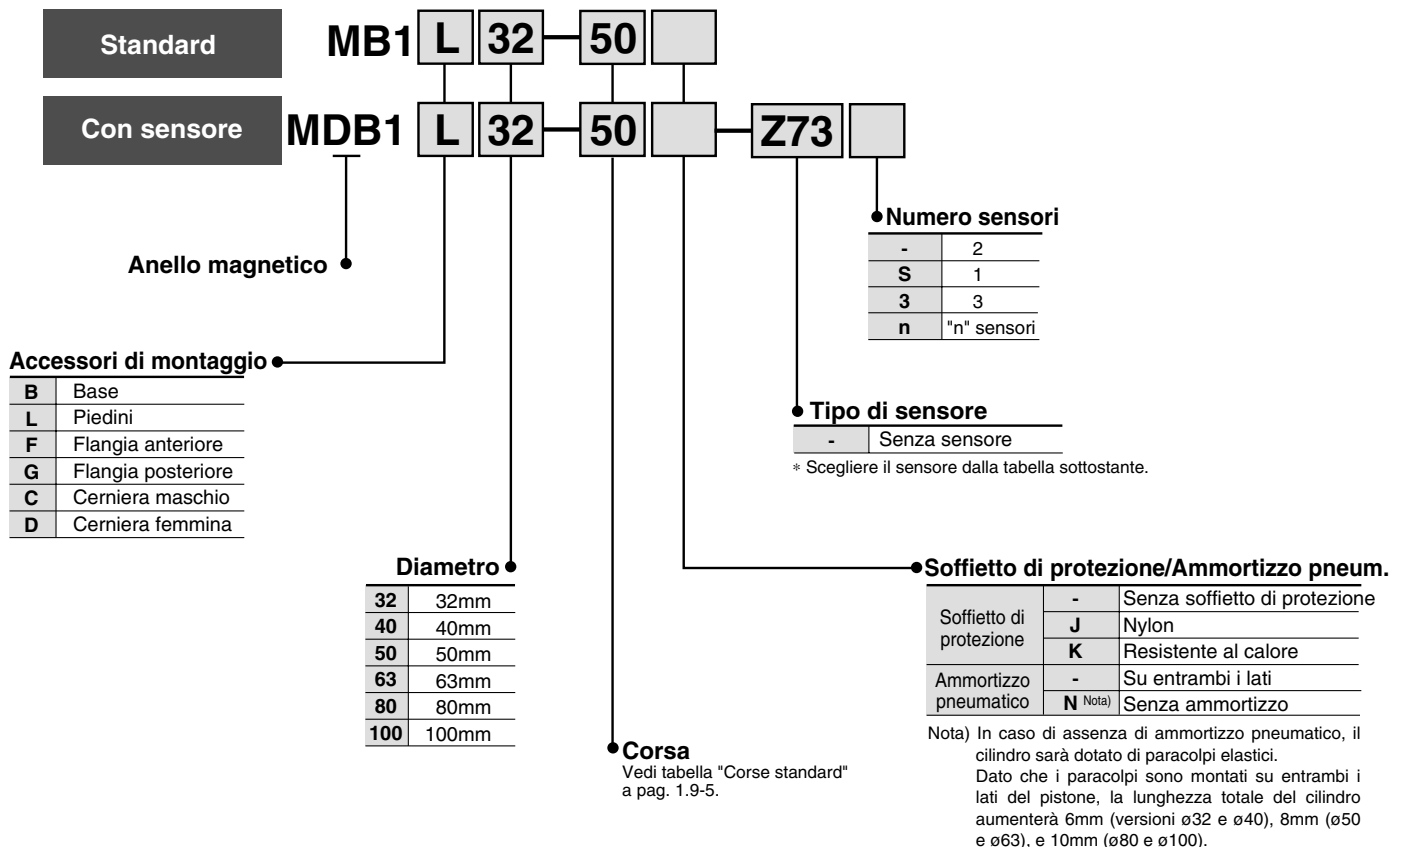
Standard

MB1 L 32 — 50

Con sensore

MDB1 L 32 — 50 — Z73

Numero sensori

| - | 2 |
|---|---|
| S | 1 |
| 3 | 3 |
| n | "n" sensori |

Anello magnetico

Accessori di montaggio

| B | Base |
|---|---|
| L | Piedini |
| F | Flangia anteriore |
| G | Flangia posteriore |
| C | Cerniera maschio |
| D | Cerniera femmina |

Tipo di sensore

| - | Senza sensore |
|---|---|

* Scegliere il sensore dalla tabella sottostante.

Diametro

| 32 | 32mm |
|---|---|
| 40 | 40mm |
| 50 | 50mm |
| 63 | 63mm |
| 80 | 80mm |
| 100 | 100mm |

Soffietto di protezione/Ammortizzo pneum.

| Soffietto di protezione | - | Senza soffietto di protezione |
|---|---|---|
| | J | Nylon |
| | K | Resistente al calore |
| Ammortizzo pneumatico | - | Su entrambi i lati |
| | N Nota) | Senza ammortizzo |

Nota) In caso di assenza di ammortizzo pneumatico, il cilindro sarà dotato di paracolpi elastici.
Dato che i paracolpi sono montati su entrambi i lati del pistone, la lunghezza totale del cilindro aumenterà 6mm (versioni ø32 e ø40), 8mm (ø50 e ø63), e 10mm (ø80 e ø100).

Corsa
Vedi tabella "Corse standard" a pag. 1.9-5.